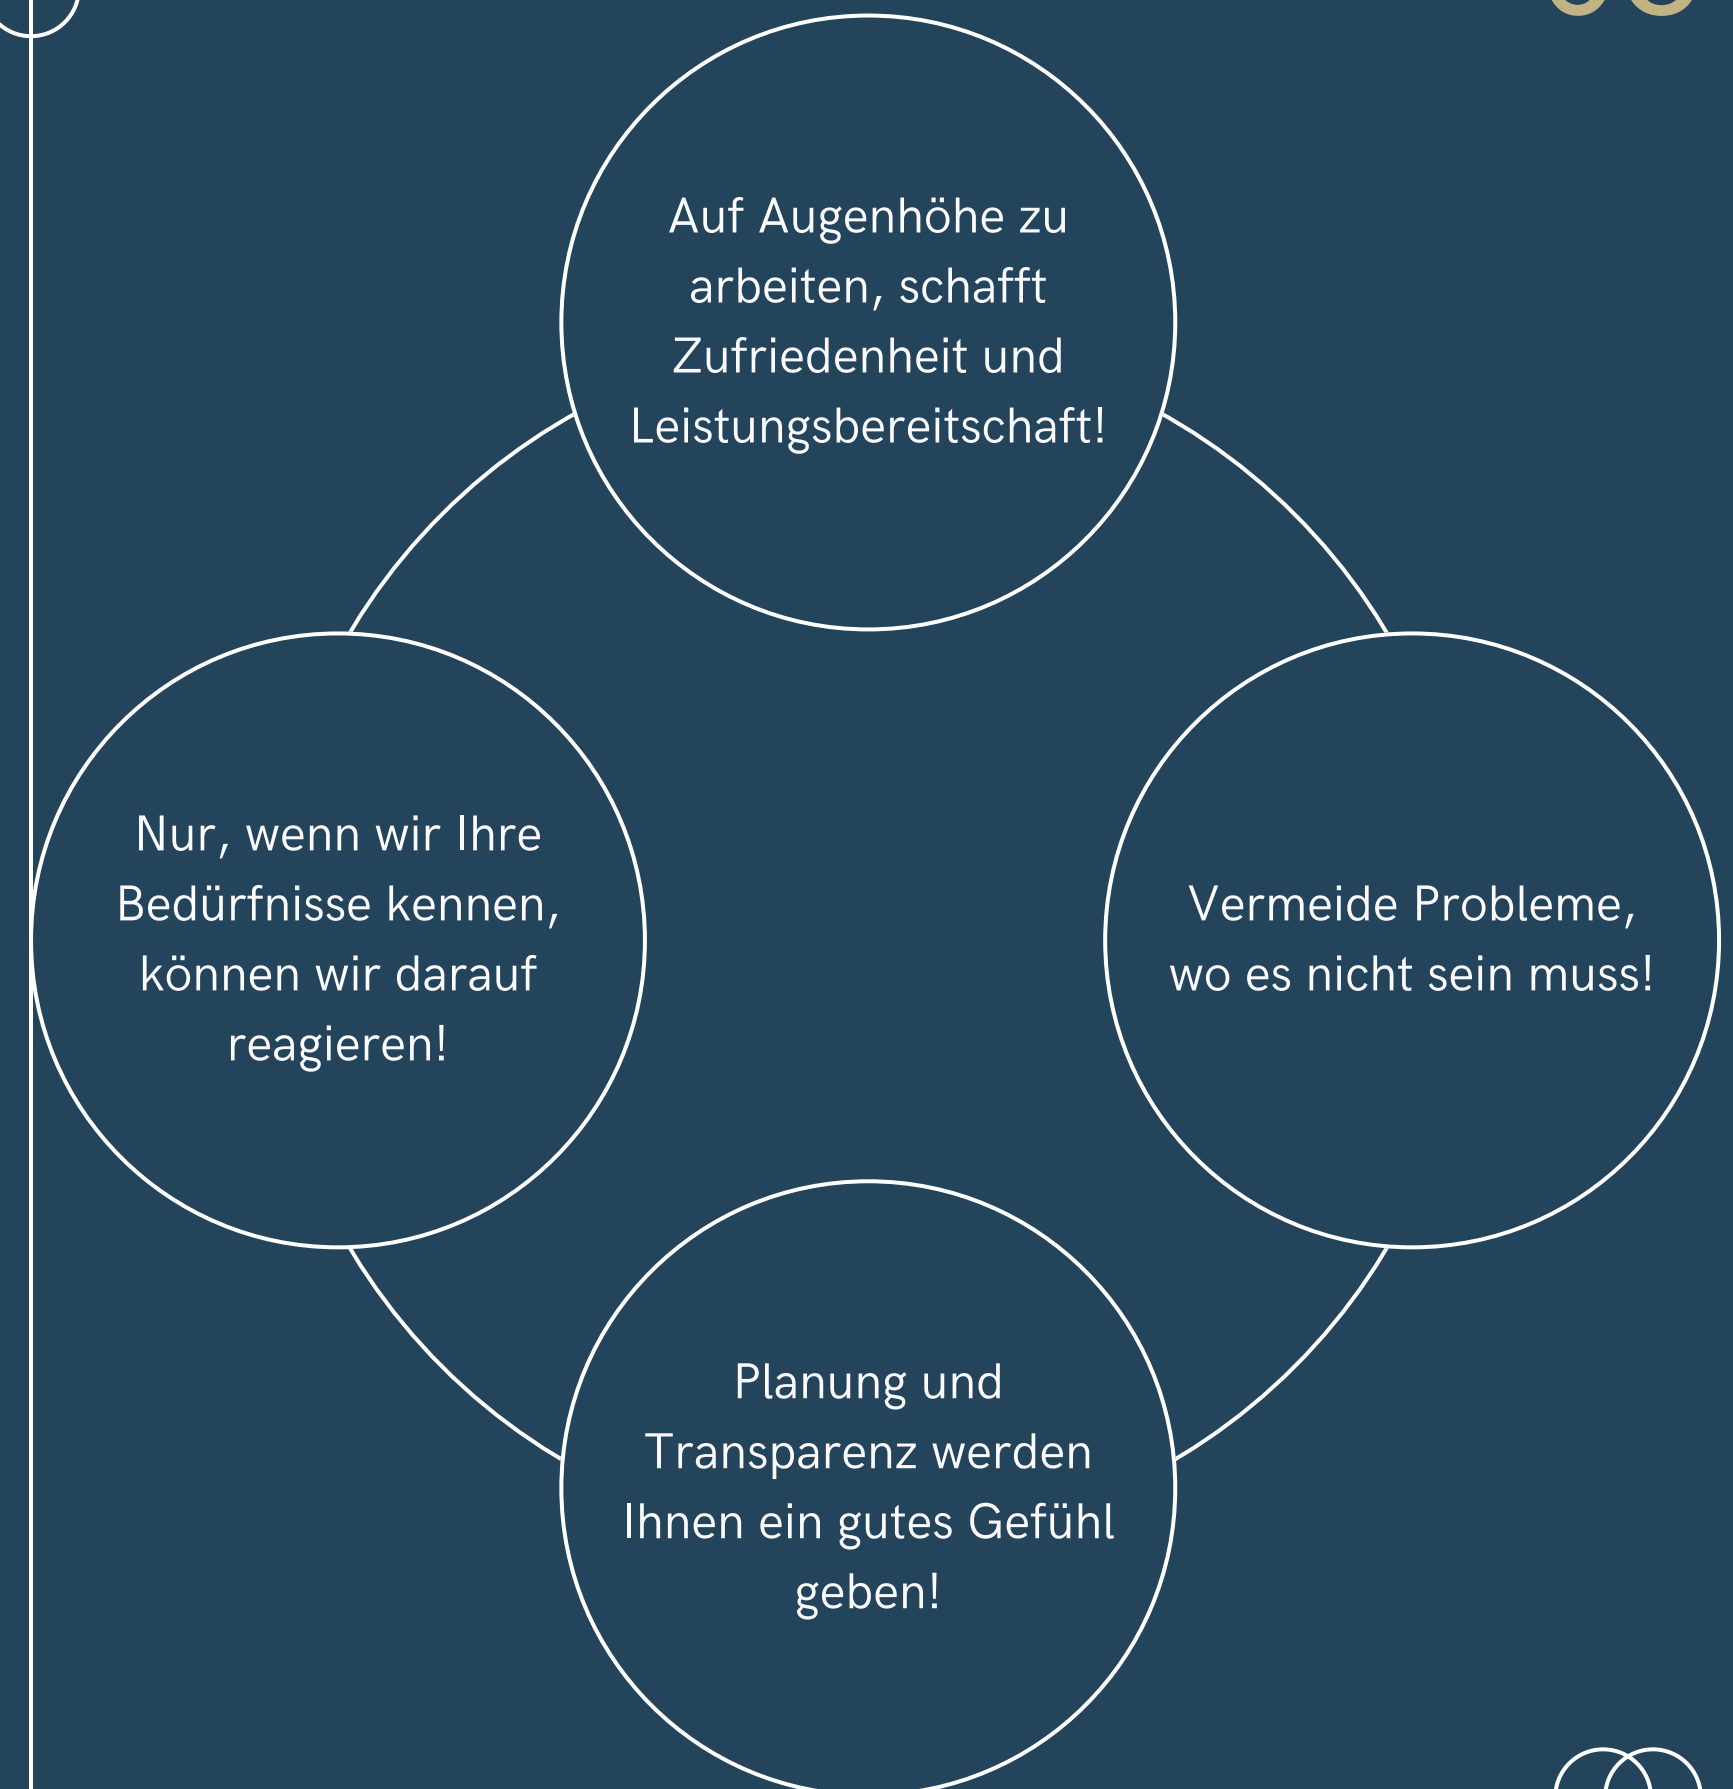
Auf Augenhöhe zu arbeiten, schafft Zufriedenheit und Leistungsbereitschaft!

Nur, wenn wir Ihre Bedürfnisse kennen, können wir darauf reagieren!

Vermeide Probleme, wo es nicht sein muss!

Planung und Transparenz werden Ihnen ein gutes Gefühl geben!